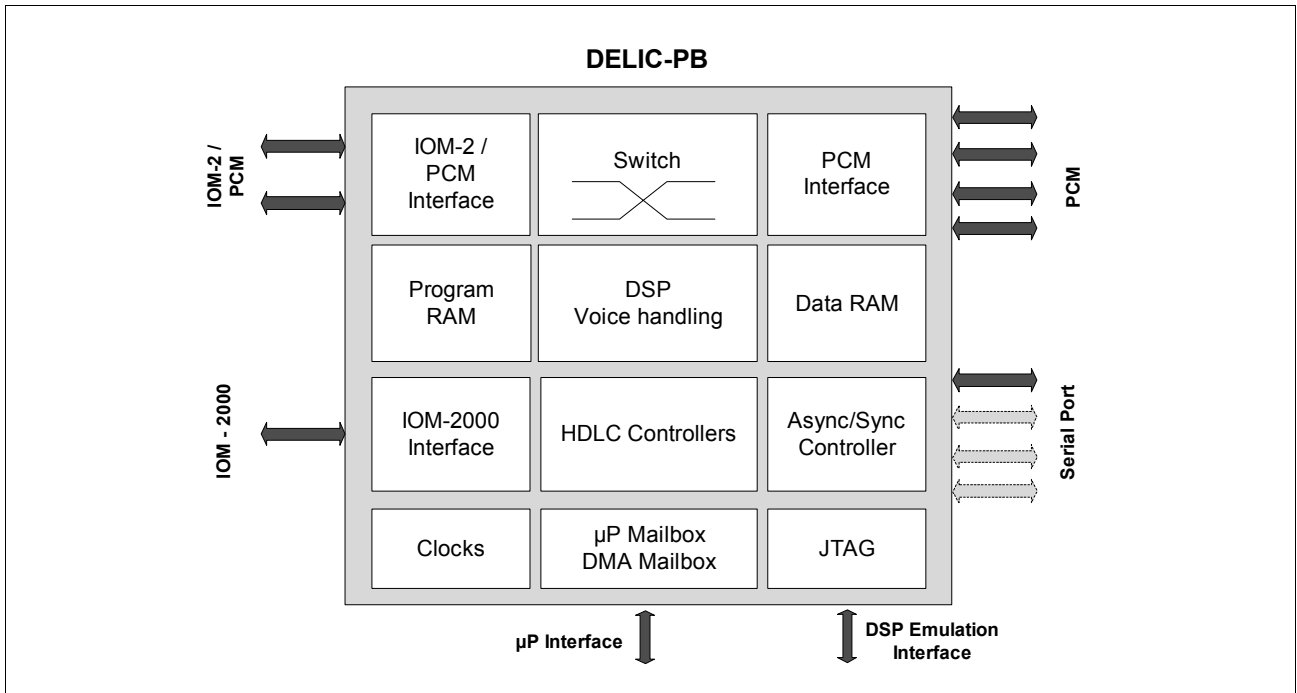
DELIC-PB

IOM-2 / PCM

IOM-2 / PCM Interface

Switch

PCM Interface

PCM

Program RAM

DSP Voice handling

Data RAM

IOM - 2000

IOM-2000 Interface

HDLC Controllers

Async/Sync Controller

Serial Port

Clocks

µP Mailbox DMA Mailbox

JTAG

µP Interface

DSP Emulation Interface